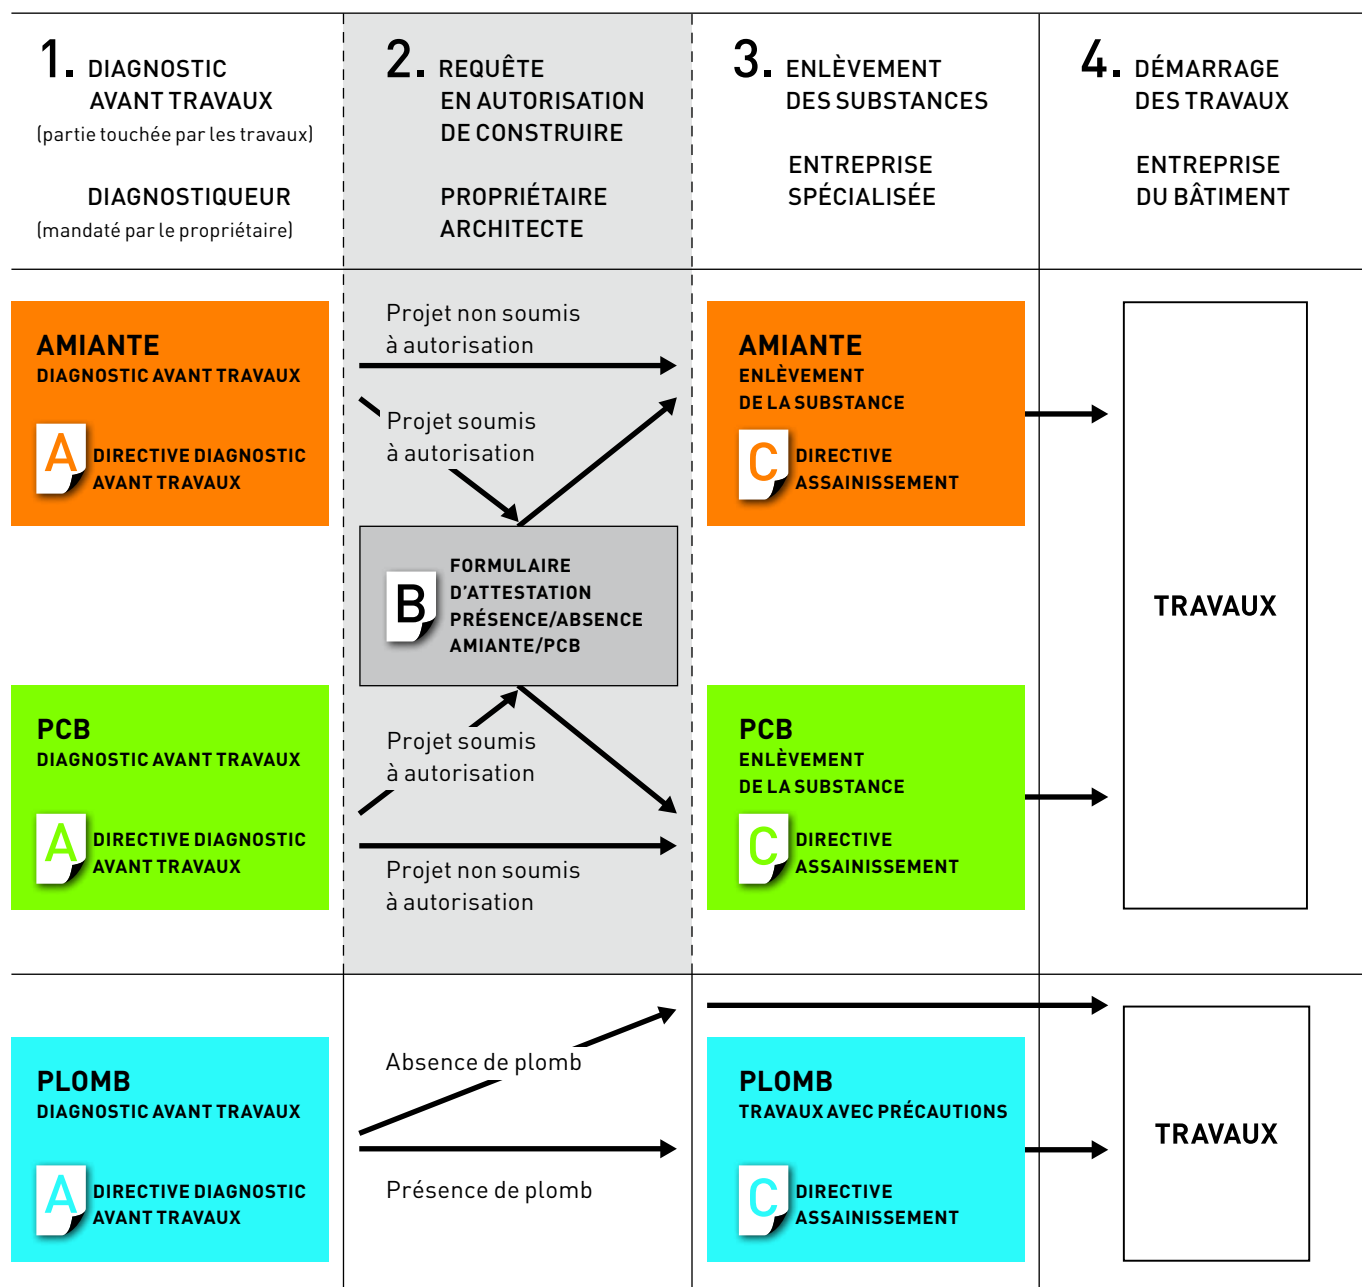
1. DIAGNOSTIC AVANT TRAVAUX
(partie touchée par les travaux)

DIAGNOSTIQUEUR
(mandaté par le propriétaire)

2. REQUÊTE EN AUTORISATION DE CONSTRUIRE

PROPRIÉTAIRE
ARCHITECTE

3. ENLÈVEMENT DES SUBSTANCES

ENTREPRISE SPÉCIALISÉE

4. DÉMARRAGE DES TRAVAUX

ENTREPRISE DU BÂTIMENT

AMIANTE
DIAGNOSTIC AVANT TRAVAUX
A DIRECTIVE DIAGNOSTIC AVANT TRAVAUX

Projet non soumis à autorisation

Projet soumis à autorisation

AMIANTE
ENLÈVEMENT DE LA SUBSTANCE
C DIRECTIVE ASSAINISSEMENT

B FORMULAIRE D'ATTESTATION PRÉSENCE/ABSENCE AMIANTE/PCB

TRAVAUX

PCB
DIAGNOSTIC AVANT TRAVAUX
A DIRECTIVE DIAGNOSTIC AVANT TRAVAUX

Projet soumis à autorisation

Projet non soumis à autorisation

PCB
ENLÈVEMENT DE LA SUBSTANCE
C DIRECTIVE ASSAINISSEMENT

PLOMB
DIAGNOSTIC AVANT TRAVAUX
A DIRECTIVE DIAGNOSTIC AVANT TRAVAUX

Absence de plomb

Présence de plomb

PLOMB
TRAVAUX AVEC PRÉCAUTIONS
C DIRECTIVE ASSAINISSEMENT

TRAVAUX